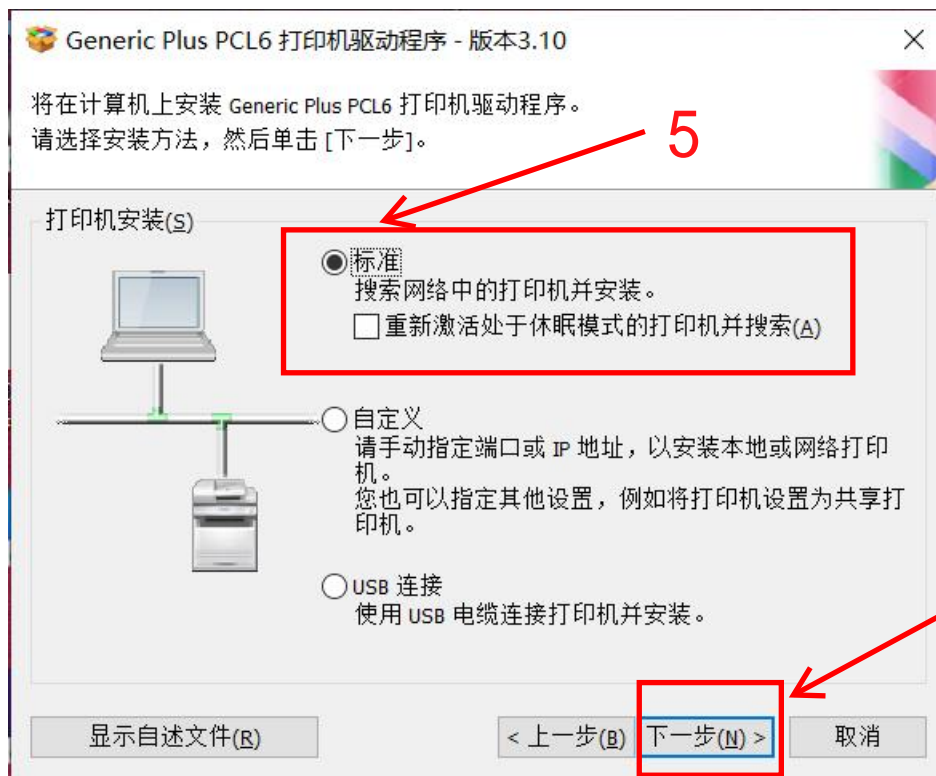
Generic Plus PCL6 打印机驱动程序 - 版本3.10

将在计算机上安装 Generic Plus PCL6 打印机驱动程序。
请选择安装方法，然后单击 [下一步]。

5

打印机安装(S)

标准
搜索网络中的打印机并安装。
重新激活处于休眠模式的打印机并搜索(A)

自定义
请手动指定端口或 IP 地址，以安装本地或网络打印机。
您也可以指定其他设置，例如将打印机设置为共享打印机。

USB 连接
使用 USB 电缆连接打印机并安装。

显示自述文件(R)

< 上一步(B)

下一步(N) >

取消